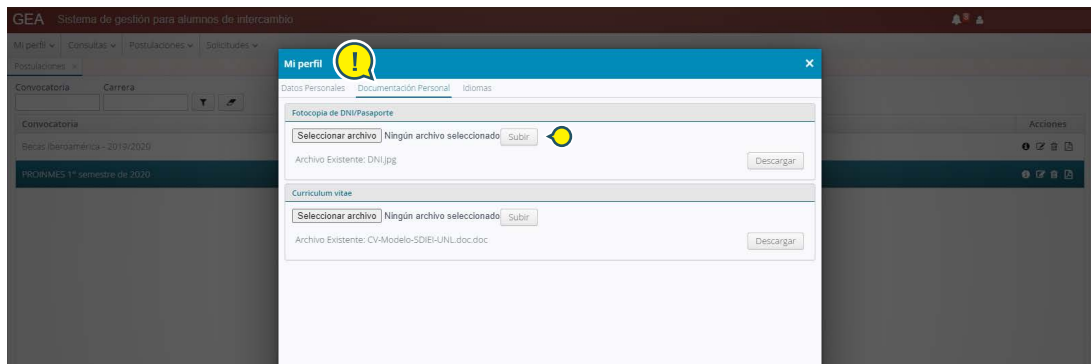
GEA Sistema de gestión para alumnos de intercambio

Mi perfil Consultas Postulaciones Solicitudes

Postulaciones ×

Convocatoria Carrera

Convocatoria

Becas Iberoamérica - 2019/2020

PROINMES 1° semestre de 2020

Acciones

Mi perfil

!

×

Datos Personales Documentación Personal Idiomas

Fotocopia de DNI/Pasaporte

Seleccionar archivo Ningún archivo seleccionado Subir

Archivo Existente: DNI.jpg

Descargar

Curriculum vitae

Seleccionar archivo Ningún archivo seleccionado Subir

Archivo Existente: CV-Modelo-SDIEI-UNL.doc.doc

Descargar